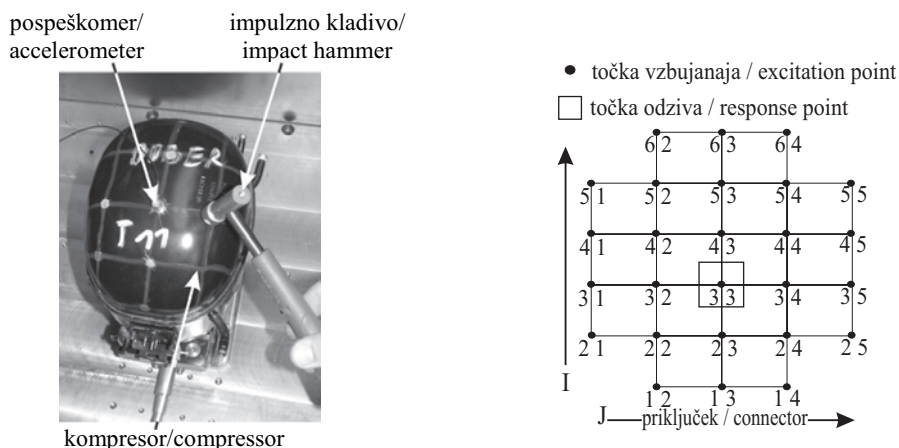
pospeškomer/ accelerometer

impulzno kladivo/ impact hammer

DOBER

T11

kompresor/compressor

• točka vzbujanaja / excitation point

točka odziva / response point

| | 6 2 | 6 3 | 6 4 | |
|---|---|---|---|---|
| 5 1 | 5 2 | 5 3 | 5 4 | 5 5 |
| 4 1 | 4 2 | 4 3 | 4 4 | 4 5 |
| 3 1 | 3 2 | 3 3 | 3 4 | 3 5 |
| 2 1 | 2 2 | 2 3 | 2 4 | 2 5 |
| | 1 2 | 1 3 | 1 4 | |

I

J priključek / connector